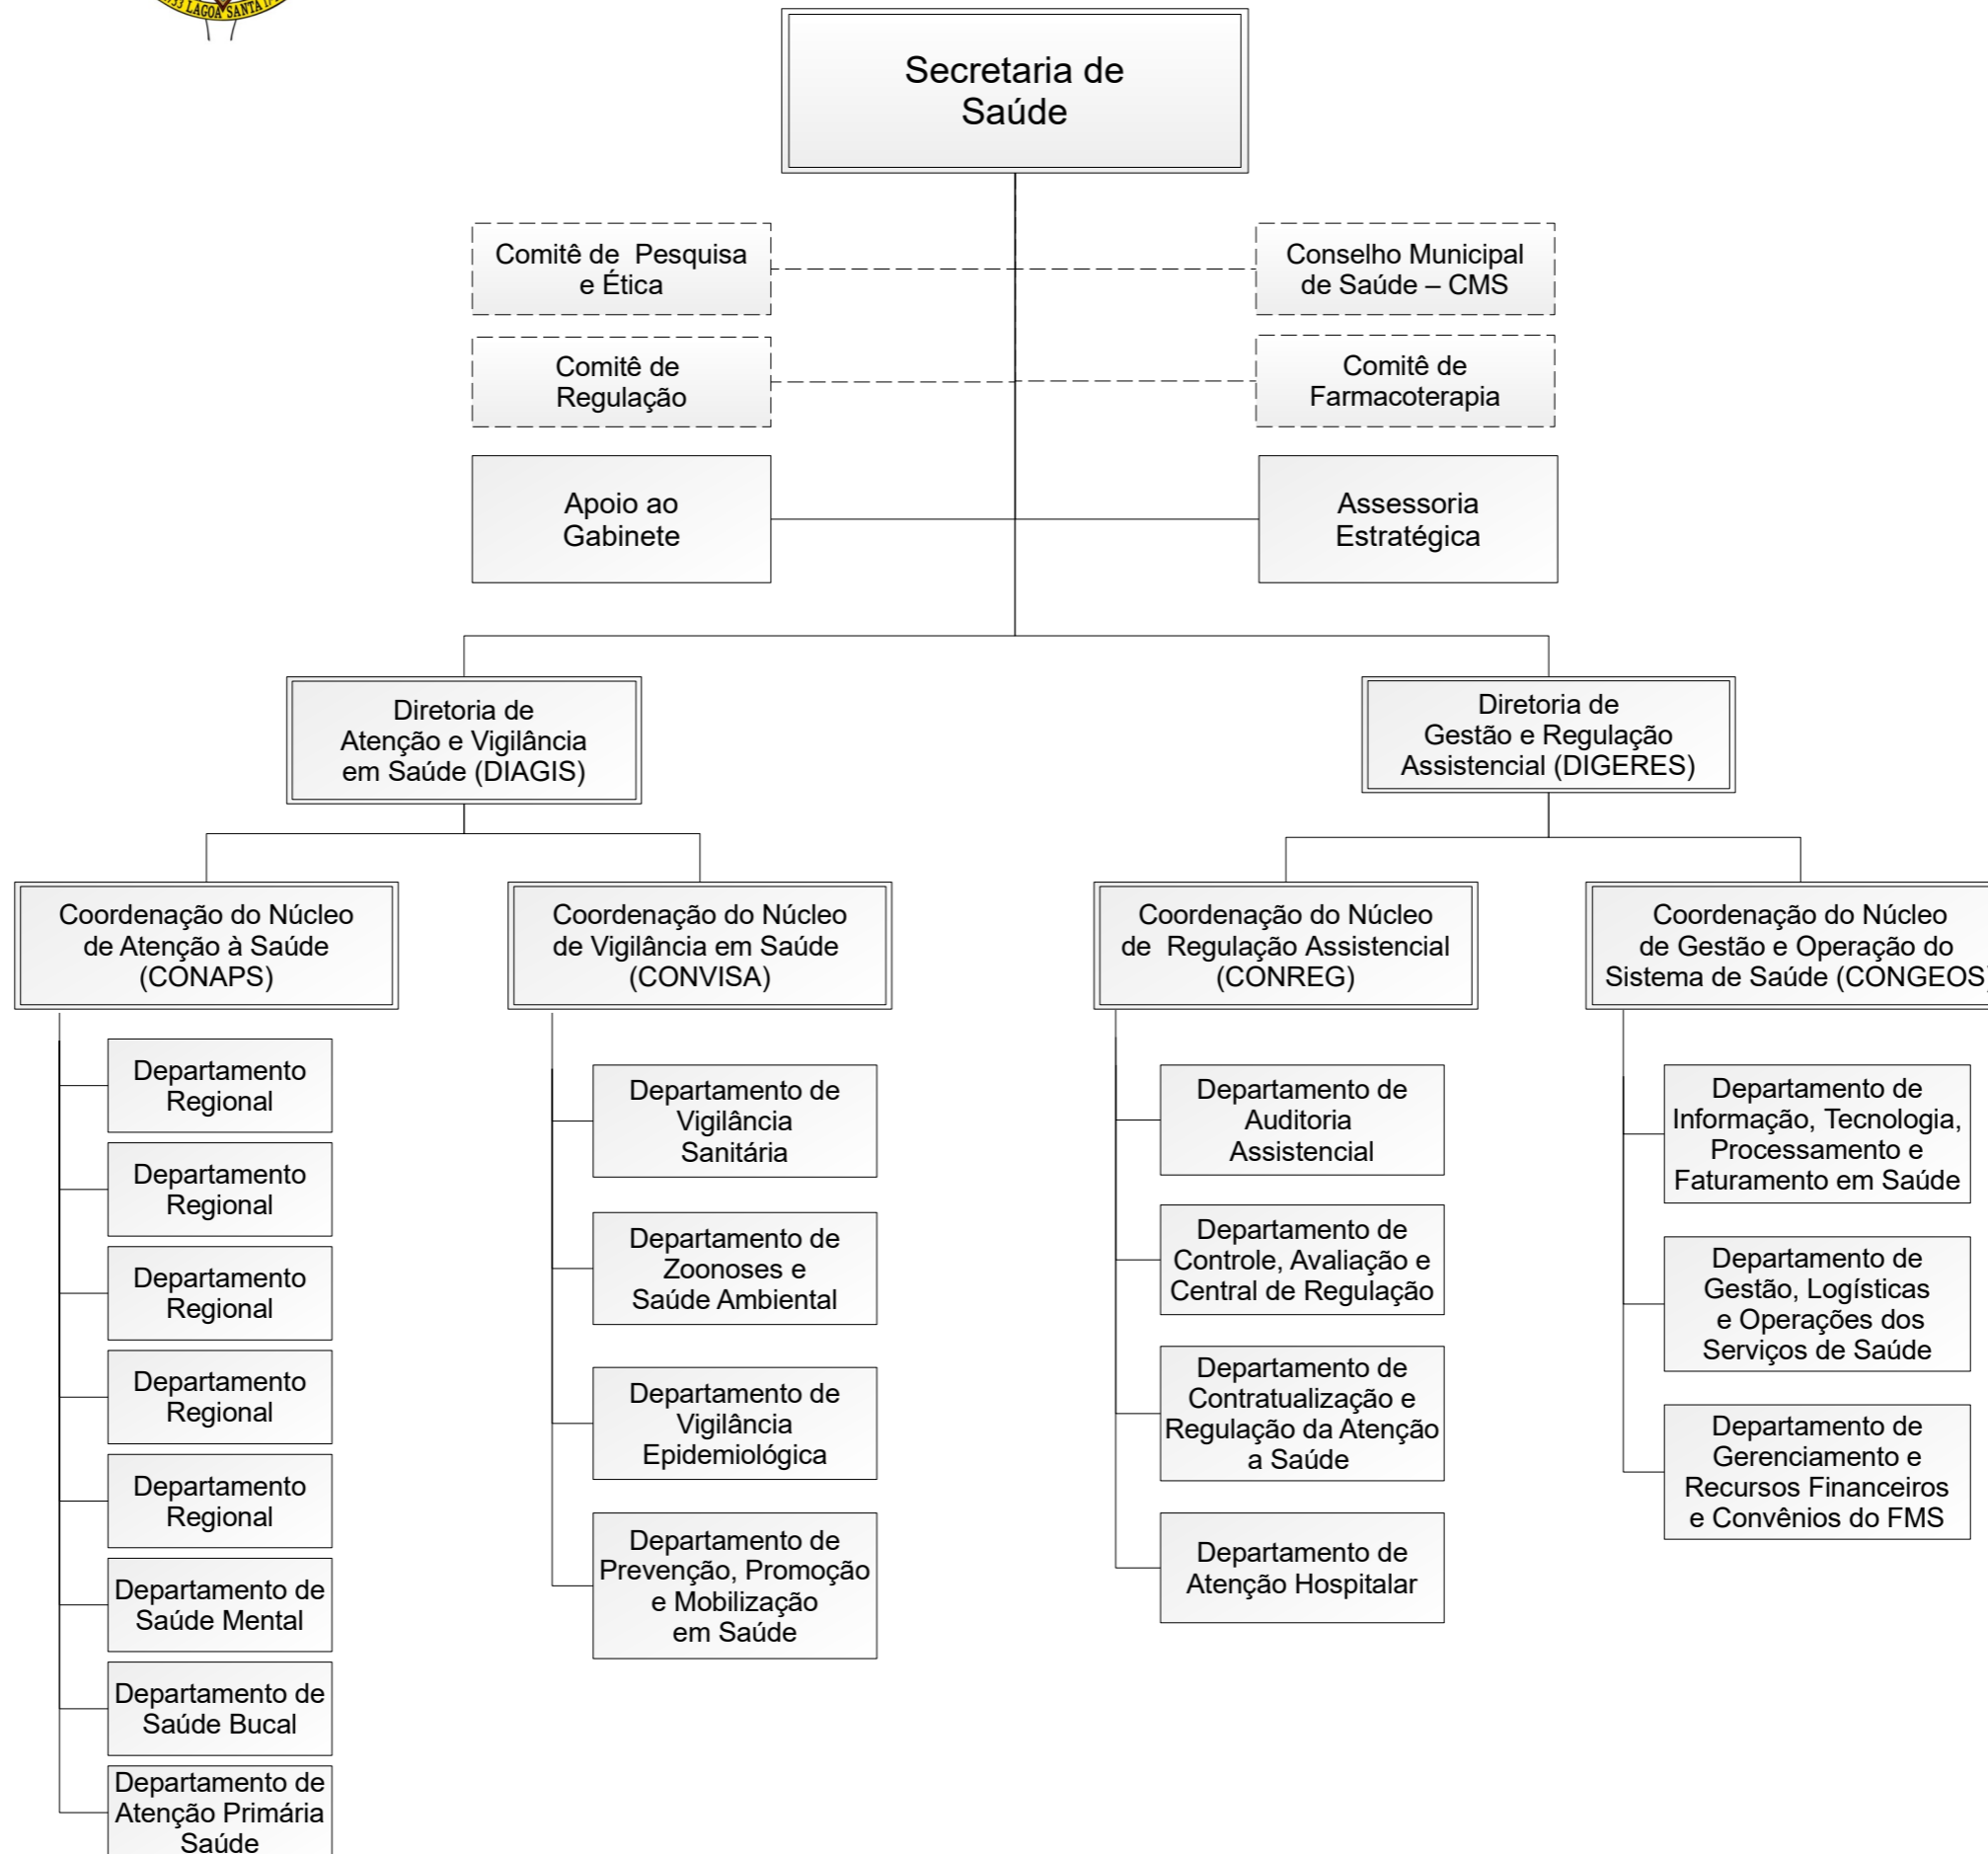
933 LAGOA SANTA 1

Secretaria de Saúde

Comitê de Pesquisa e Ética

Conselho Municipal de Saúde – CMS

Comitê de Regulação

Comitê de Farmacoterapia

Apoio ao Gabinete

Assessoria Estratégica

Diretoria de Atenção e Vigilância em Saúde (DIAGIS)

Diretoria de Gestão e Regulação Assistencial (DIGERES)

Coordenação do Núcleo de Atenção à Saúde (CONAPS)

Departamento Regional

Departamento Regional

Departamento Regional

Departamento Regional

Departamento Regional

Departamento de Saúde Mental

Departamento de Saúde Bucal

Departamento de Atenção Primária Saúde

Coordenação do Núcleo de Vigilância em Saúde (CONVISA)

Departamento de Vigilância Sanitária

Departamento de Zoonoses e Saúde Ambiental

Departamento de Vigilância Epidemiológica

Departamento de Prevenção, Promoção e Mobilização em Saúde

Coordenação do Núcleo de Regulação Assistencial (CONREG)

Departamento de Auditoria Assistencial

Departamento de Controle, Avaliação e Central de Regulação

Departamento de Contratualização e Regulação da Atenção a Saúde

Departamento de Atenção Hospitalar

Coordenação do Núcleo de Gestão e Operação do Sistema de Saúde (CONGEOS)

Departamento de Informação, Tecnologia, Processamento e Faturamento em Saúde

Departamento de Gestão, Logísticas e Operações dos Serviços de Saúde

Departamento de Gerenciamento e Recursos Financeiros e Convênios do FMS